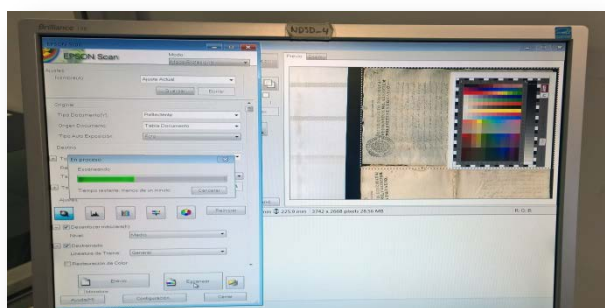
N010-4

EPSON Scan

Modo:

Ajustes

Original

Tipo Documento(Y):

Origen Documento:

Tipo Auto Exposición:

Destino

En proceso

Escaneando...

Tiempo restante: menos de un minuto.

Cancelar

Ajustes

Restaurar

Desenfocar máscara(U)

Nivel:

Destramado

Limpiador de Trama:

Restauración de Color

Escanear

Ayuda

Configuración

Cerrar

Previo

225.9 mm

R: G: B: